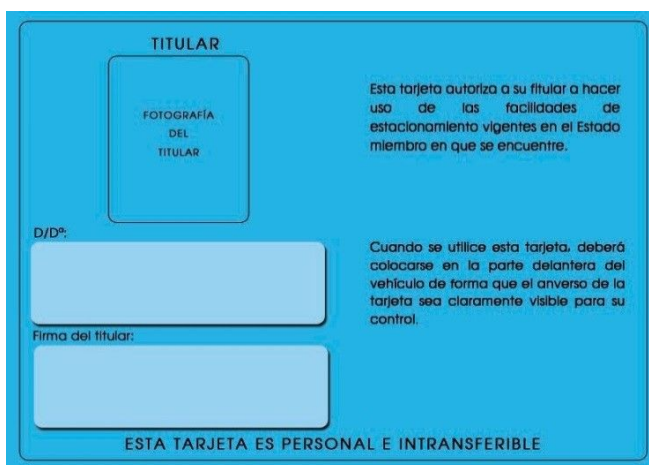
TITULAR

FOTOGRAFÍA
DEL
TITULAR

Esta tarjeta autoriza a su titular a hacer uso de las facilidades de estacionamiento vigentes en el Estado miembro en que se encuentre.

D/Dª:

Cuando se utilice esta tarjeta, deberá colocarse en la parte delantera del vehículo de forma que el anverso de la tarjeta sea claramente visible para su control.

Firma del titular:

ESTA TARJETA ES PERSONAL E INTRANSFERIBLE